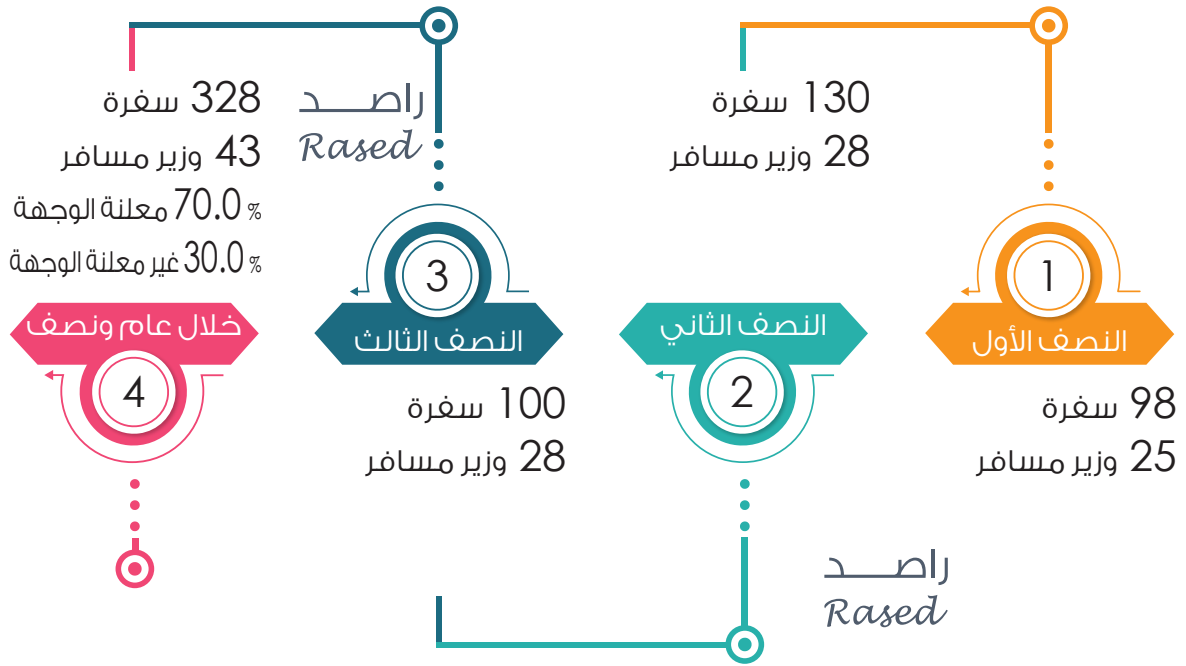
1
النصف الأول
98 سفرة
25 وزير مسافر

130 سفرة
28 وزير مسافر

2
النصف الثاني

راصـــد
Rased

3
النصف الثالث
100 سفرة
28 وزير مسافر

راصـــد
Rased

328 سفرة
43 وزير مسافر
% 70.0 معلنة الوجهة
% 30.0 غير معلنة الوجهة

خلال عام ونصف
4